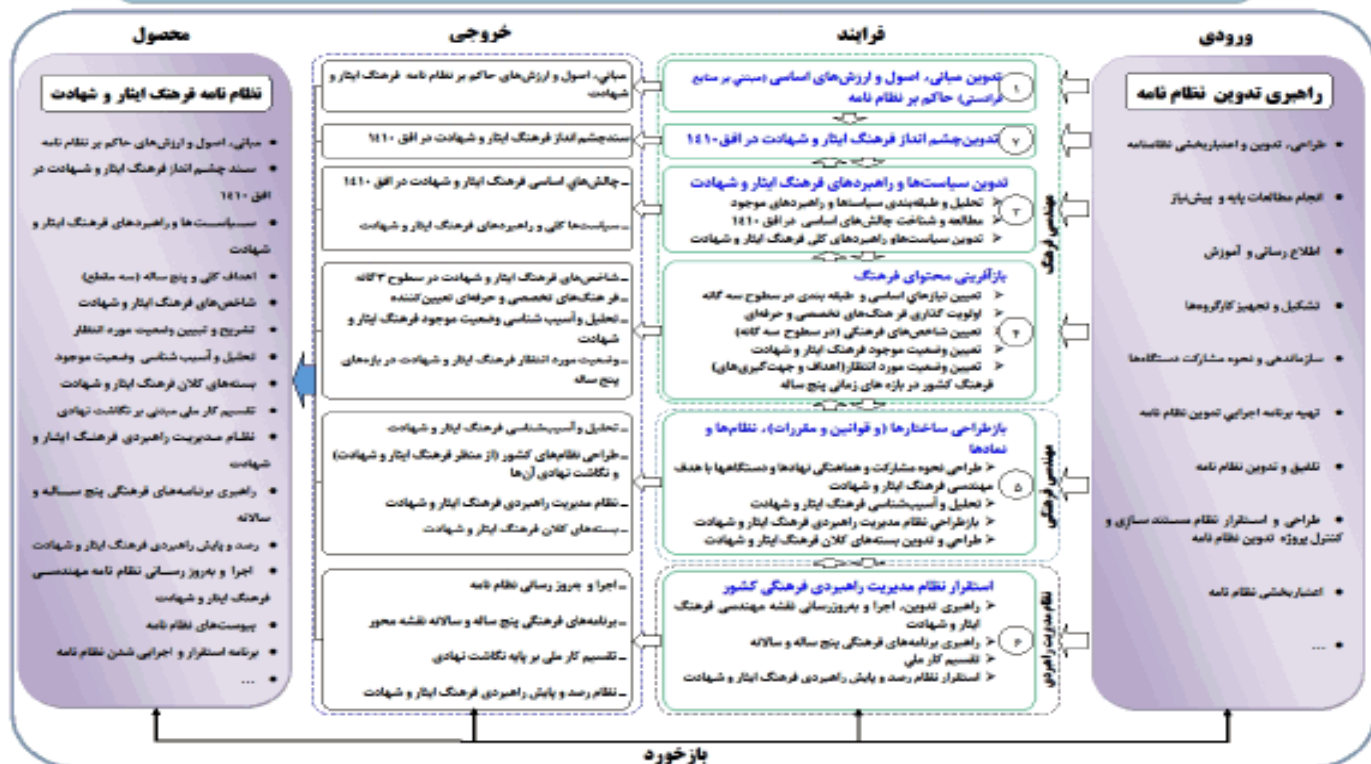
ورودی

فرایند

خروجی

محصول

راهبری تدوین نظام نامه

• طراحی، تدوین و اعتباربخشی نظامنامه
• انجام مطالعات پایه و پیش‌نیاز
• اطلاع رسانی و آموزش
• تشکیل و تجهیز کارگروهها
• سازماندهی و نحوه مشارکت دستگاهها
• تهیه برنامه اجرایی تدوین نظام نامه
• تلفیق و تدوین نظام نامه
• طراحی و استقرار نظام مستندسازی و کنترل پروژه تدوین نظام نامه
• اعتباربخشی نظام نامه
• ...

۱ تدوین مبانی، اصول و ارزش‌های اساسی (مبتنی بر منابع فرادستی) حاکم بر نظام نامه

۲ تدوین چشم انداز فرهنگ ایثار و شهادت در افق ۱۴۱۰

۳ تدوین سیاست‌ها و راهبردهای فرهنگ ایثار و شهادت
➢ تحلیل و طبقه‌بندی سیاستها و راهبردهای موجود
➢ مطالعه و شناخت چالش‌های اساسی در افق ۱۴۱۰
➢ تدوین سیاستها و راهبردهای کلی فرهنگ ایثار و شهادت

۴ بازآفرینی محتوای فرهنگ
➢ تعیین نیازهای اساسی و طبقه بندی در سطوح سه گانه
➢ اولویت گذاری فرهنگ‌های تخصصی و حرفه‌ای
➢ تعیین شاخص‌های فرهنگی (در سطوح سه گانه)
➢ تعیین وضعیت موجود فرهنگ ایثار و شهادت
➢ تعیین وضعیت مورد انتظار (اهداف و جهت‌گیری‌ها) فرهنگ کشور در بازه های زمانی پنج ساله

مهندسی فرهنگ

۵ بازطراحی ساختارها (و قوانین و مقررات)، نظام‌ها و نمادها
➢ طراحی نحوه مشارکت و هماهنگی نهادها و دستگاهها با هدف مهندسی فرهنگ ایثار و شهادت
➢ تحلیل و آسیب‌شناسی فرهنگ ایثار و شهادت
➢ بازطراحی نظام مدیریت راهبردی فرهنگ ایثار و شهادت
➢ طراحی و تدوین بسته‌های کلان فرهنگ ایثار و شهادت

مهندسی فرهنگی

۶ استقرار نظام مدیریت راهبردی فرهنگی کشور
➢ راهبری تدوین، اجرا و بهروزرسانی نقشه مهندسی فرهنگ ایثار و شهادت
➢ راهبری برنامه‌های فرهنگی پنج ساله و سالانه
➢ تقسیم کار ملی
➢ استقرار نظام رصد و پایش راهبردی فرهنگ ایثار و شهادت

نظام مدیریت راهبردی

مبانی، اصول و ارزش‌های حاکم بر نظام نامه فرهنگ ایثار و شهادت

سندچشم انداز فرهنگ ایثار و شهادت در افق ۱۴۱۰

_چالش‌های اساسی فرهنگ ایثار و شهادت در افق ۱۴۱۰
_سیاست‌ها کلی و راهبردهای فرهنگ ایثار و شهادت

_شاخص‌های فرهنگ ایثار و شهادت در سطوح ۳ گانه
_فرهنگ‌های تخصصی و حرفه‌ای تعیین کننده
_تحلیل و آسیب شناسی وضعیت موجود فرهنگ ایثار و شهادت
_وضعیت مورد انتظار فرهنگ ایثار و شهادت در بازه‌های پنج ساله

_تحلیل و آسیب‌شناسی فرهنگ ایثار و شهادت
_طراحی نظام‌های کشور (از منظر فرهنگ ایثار و شهادت) و نگاشت نهادی آن‌ها
_نظام مدیریت راهبردی فرهنگ ایثار و شهادت
_بسته‌های کلان فرهنگ ایثار و شهادت

_اجرا و بهروز رسانی نظام نامه
_برنامه‌های فرهنگی پنج ساله و سالانه نقشه محور
_تقسیم کار ملی بر پایه نگاشت نهادی
_نظام رصد و پایش راهبردی فرهنگ ایثار و شهادت

نظام نامه فرهنگ ایثار و شهادت

• مبانی، اصول و ارزش‌های حاکم بر نظام نامه
• سند چشم انداز فرهنگ ایثار و شهادت در افق ۱۴۱۰
• سیاست‌ها و راهبردهای فرهنگ ایثار و شهادت
• اهداف کلی و پنج ساله (سه مقطع)
• شاخص‌های فرهنگ ایثار و شهادت
• تشریح و تبیین وضعیت مورد انتظار
• تحلیل و آسیب شناسی وضعیت موجود
• بسته‌های کلان فرهنگ ایثار و شهادت
• تقسیم کار ملی مبتنی بر نگاشت نهادی
• نظام مدیریت راهبردی فرهنگ ایثار و شهادت
• راهبری برنامه‌های فرهنگی پنج ساله و سالانه
• رصد و پایش راهبردی فرهنگ ایثار و شهادت
• اجرا و بهروز رسانی نظام نامه مهندسی فرهنگ ایثار و شهادت
• پیوست‌های نظام نامه
• برنامه استقرار و اجرایی شدن نظام نامه
• ...

بازخورد